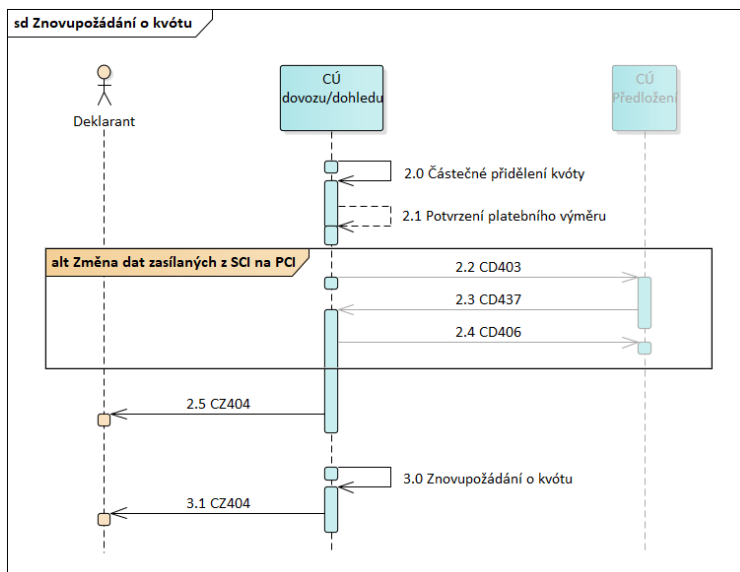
sd Znovupožádání o kvótu

Deklarant

CÚ dovozu/dohledu

CÚ Předložení

2.0 Částečné přidělení kvóty

2.1 Potvrzení platebního výměru

alt Změna dat zasílaných z SCI na PCI

2.2 CD403

2.3 CD437

2.4 CD406

2.5 CZ404

3.0 Znovupožádání o kvótu

3.1 CZ404